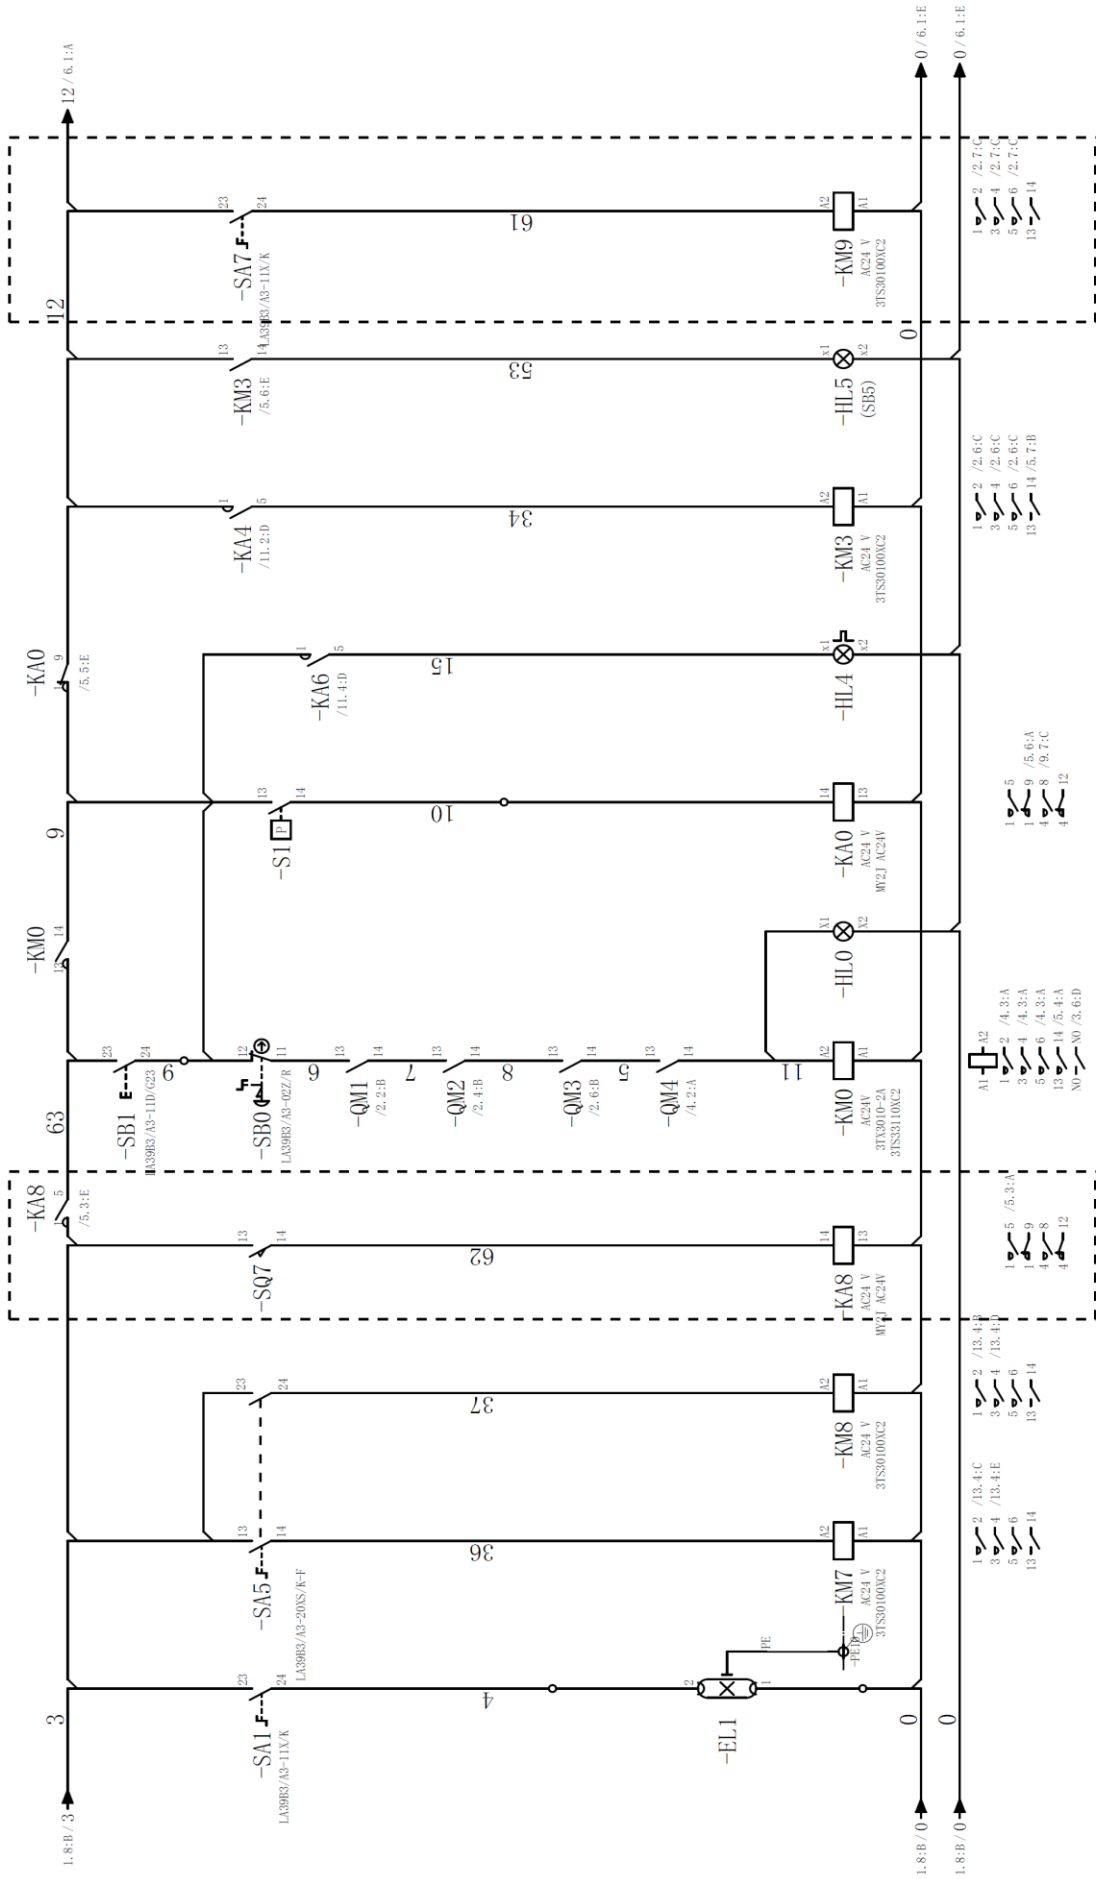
12 / 6.1:A
0 / 6.1:E
0 / 6.1:E

-SA7
LA39B3/A3-11X/K
23
24
61
A2
A1
-KM9
AC24 V
3TS30100XC2
1 2 /2.7:C
3 4 /2.7:C
5 6 /2.7:C
13 14

12
0

-KM3
/5.6:E
13
14
53
x1
x2
-HL5
(SB5)

-KA4
/11.2:D
1
5
34
A2
A1
-KM3
AC24 V
3TS30100XC2
1 2 /2.6:C
3 4 /2.6:C
5 6 /2.6:C
13 14 /5.7:B

-KA0
/5.5:E
1
9
-KA6
/11.4:D
1
5
15
x1
x2
-HL4

9
-S1
13
14
10
14
13
-KA0
AC24 V
MY2J AC24V
1 5
1 9 /5.6:A
4 8 /9.7:C
4 12

-KM0
13
14
X1
X2
-HL0

63
-SB1
LA39B3/A3-11D/G23
23
24
9
-SB0
LA39B3/A3-02Z/R
12
11
6
-QM1
/2.2:B
13
14
7
-QM2
/2.4:B
13
14
8
-QM3
/2.6:B
13
14
5
-QM4
/4.2:A
13
14
11
A2
A1
-KM0
AC24V
3TX3010-2A
3TS33110XC2
A1 A2
1 2 /4.3:A
3 4 /4.3:A
5 6 /4.3:A
13 14 /5.4:A
NO NO /3.6:D

-KA8
/5.3:E
1
5
-SQ7
13
14
62
14
13
-KA8
AC24 V
MY2J AC24V
1 5 /5.3:A
1 9
4 8
4 12

23
24
37
A2
A1
-KM8
AC24 V
3TS30100XC2
1 2 /13.4:B
3 4 /13.4:D
5 6
13 14

-SA5
LA39B3/A3-20XS/K-F
13
14
36
A2
A1
-KM7
AC24 V
3TS30100XC2
1 2 /13.4:C
3 4 /13.4:E
5 6
13 14

3
-SA1
LA39B3/A3-11X/K
23
24
4
2
1
PE
-PE
-EL1
0
0
1.8:B / 3
1.8:B / 0
1.8:B / 0